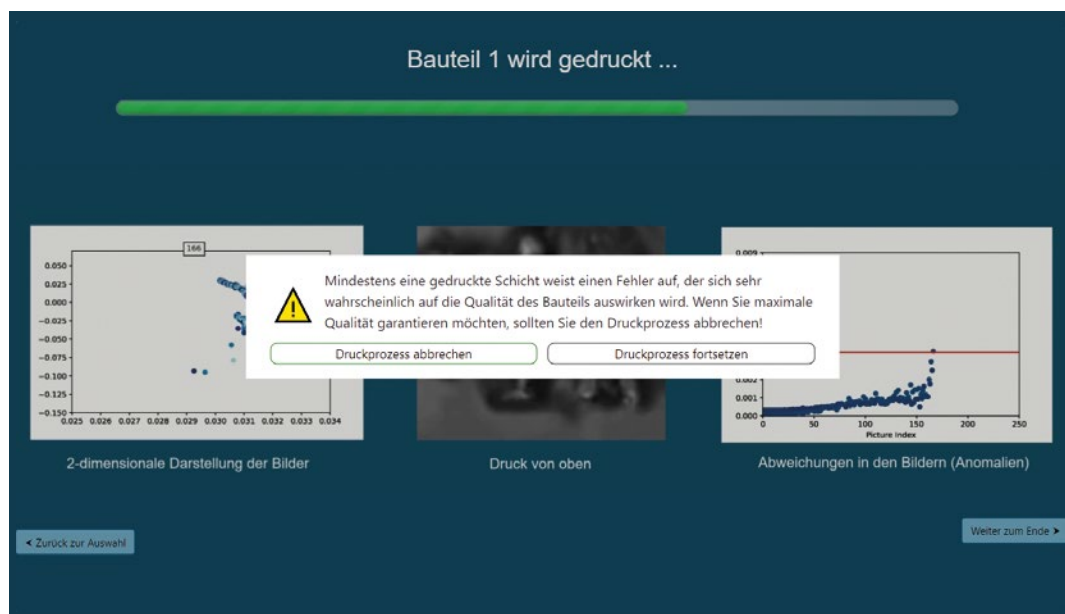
Bauteil 1 wird gedruckt ...

166

0.050
0.025
0.000
−0.025
−0.050
−0.075
−0.100
−0.125
−0.150
0.025 0.026 0.027 0.028 0.029 0.030 0.031 0.032 0.033 0.034

Mindestens eine gedruckte Schicht weist einen Fehler auf, der sich sehr wahrscheinlich auf die Qualität des Bauteils auswirken wird. Wenn Sie maximale Qualität garantieren möchten, sollten Sie den Druckprozess abbrechen!

Druckprozess abbrechen

Druckprozess fortsetzen

0.009
0.002
0.001
0.000
0 50 100 150 200 250
Picture Index

2-dimensionale Darstellung der Bilder

Druck von oben

Abweichungen in den Bildern (Anomalien)

◄ Zurück zur Auswahl

Weiter zum Ende ►